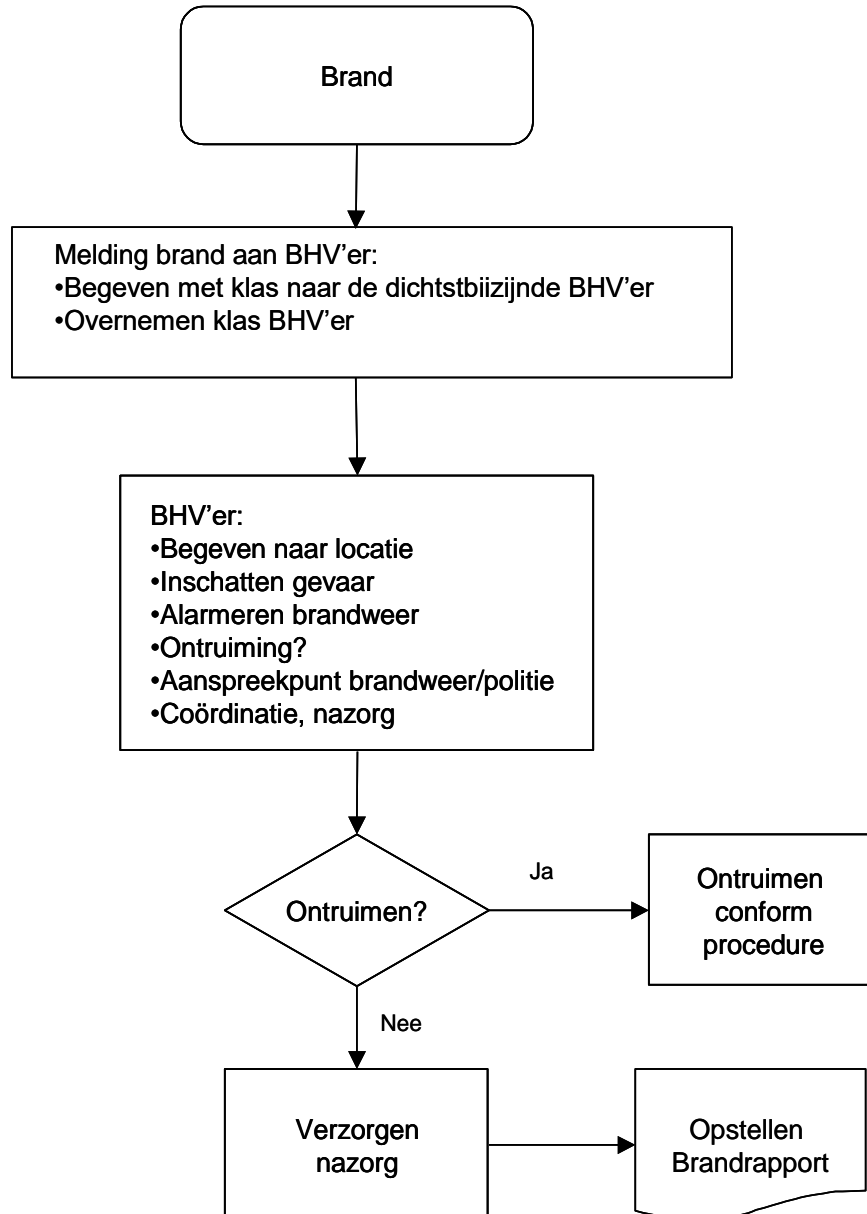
Brand

Melding brand aan BHV’er:
•Begeven met klas naar de dichtstbiizijnde BHV’er
•Overnemen klas BHV’er

BHV’er:
•Begeven naar locatie
•Inschatten gevaar
•Alarmeren brandweer
•Ontruiming?
•Aanspreekpunt brandweer/politie
•Coördinatie, nazorg

Ontruimen?

Ja

Ontruimen conform procedure

Nee

Verzorgen nazorg

Opstellen Brandrapport